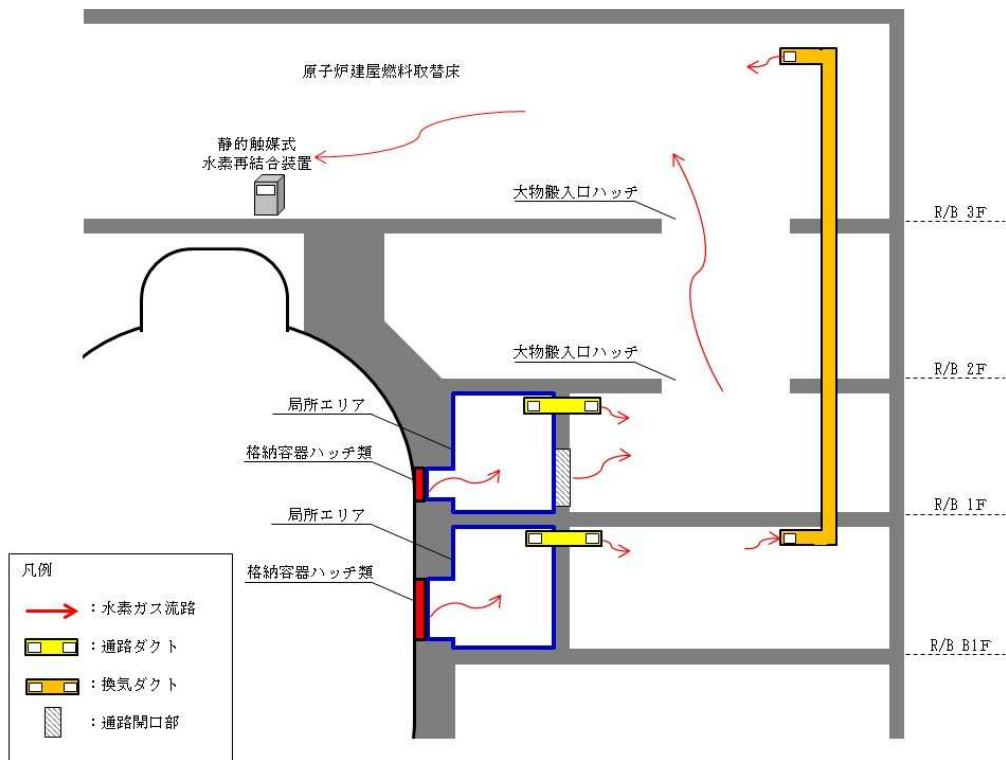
原子炉建屋燃料取替床

静的触媒式
水素再結合装置

大物搬入口ハッチ

R/B 3F

大物搬入口ハッチ

R/B 2F

局所エリア

格納容器ハッチ類

R/B 1F

局所エリア

格納容器ハッチ類

R/B B1F

凡例

：水素ガス流路

：通路ダクト

：換気ダクト

：通路開口部